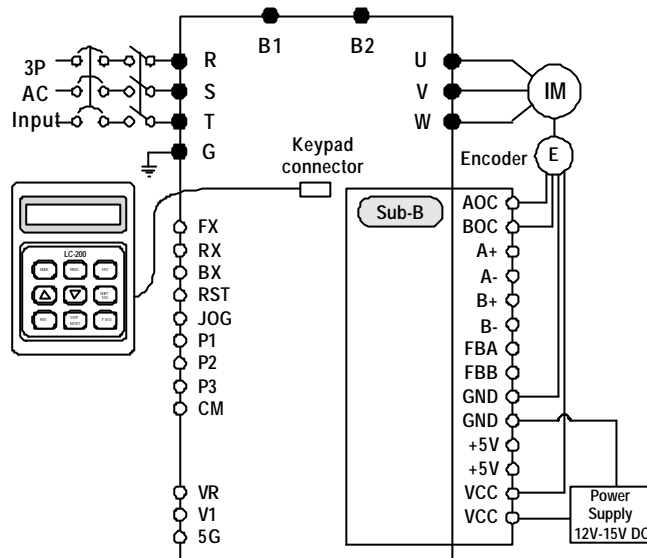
B1 B2

3P
AC
Input

R
S
T
G

U
V
W

IM

Keypad connector

Encoder

E

LC-200

MODE PROG ENT
SHIFT ESC
REV STOP RESET FWD

Sub-B

FX
RX
BX
RST
JOG
P1
P2
P3
CM

VR
V1
5G

AOC
BOC
A+
A-
B+
B-
FBA
FBB
GND
GND
+5V
+5V
VCC
VCC

Power Supply 12V-15V DC